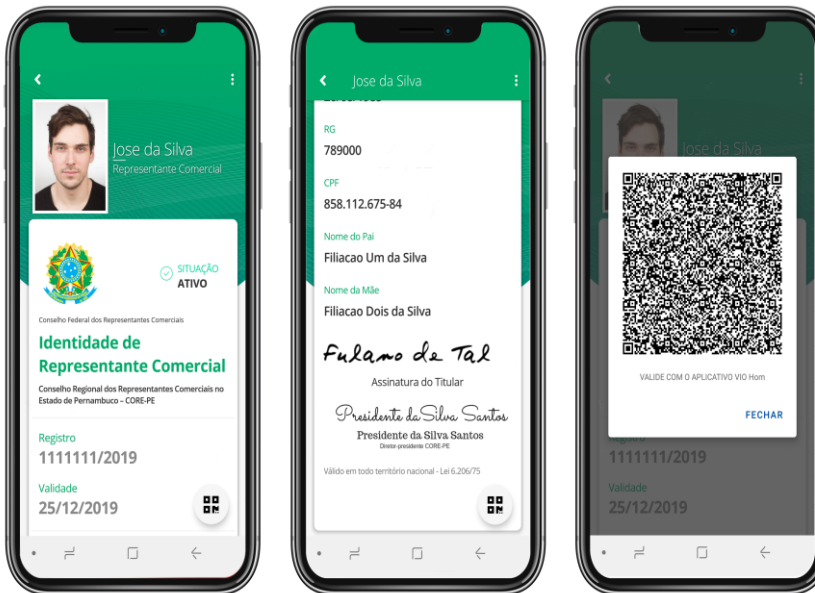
Jose da Silva
Representante Comercial

SITUAÇÃO
ATIVO

Conselho Federal dos Representantes Comerciais

Identidade de Representante Comercial

Conselho Regional dos Representantes Comerciais no Estado de Pernambuco – CORE-PE

Registro
1111111/2019

Validade
25/12/2019

Jose da Silva

RG
789000

CPF
858.112.675-84

Nome do Pai
Filiacao Um da Silva

Nome da Mãe
Filiacao Dois da Silva

Fulano de Tal
Assinatura do Titular

Presidente da Silva Santos
Presidente da Silva Santos
Diretor-presidente CORE-PE

Válido em todo território nacional - Lei 6.206/75

Jose da Silva

VALIDE COM O APLICATIVO VIO Hom

FECHAR

Registro
1111111/2019

Validade
25/12/2019